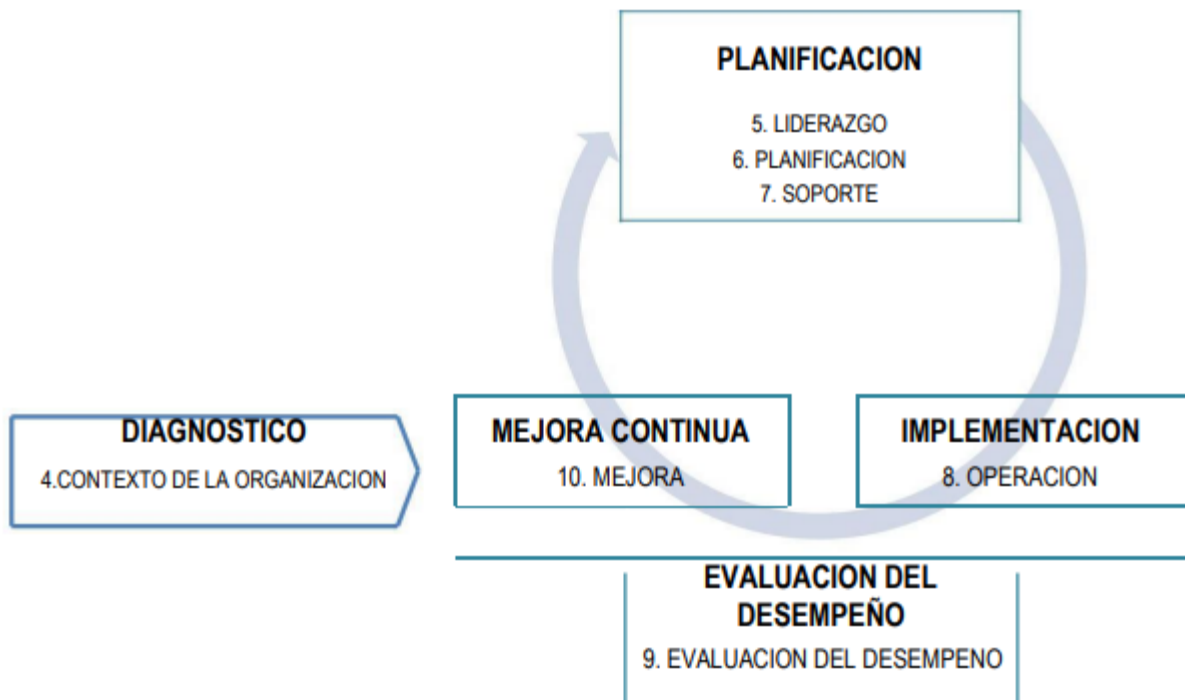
PLANIFICACION

5. LIDERAZGO
6. PLANIFICACION
7. SOPORTE

DIAGNOSTICO
4.CONTEXTO DE LA ORGANIZACION

MEJORA CONTINUA
10. MEJORA

IMPLEMENTACION
8. OPERACION

EVALUACION DEL DESEMPEÑO
9. EVALUACION DEL DESEMPENO